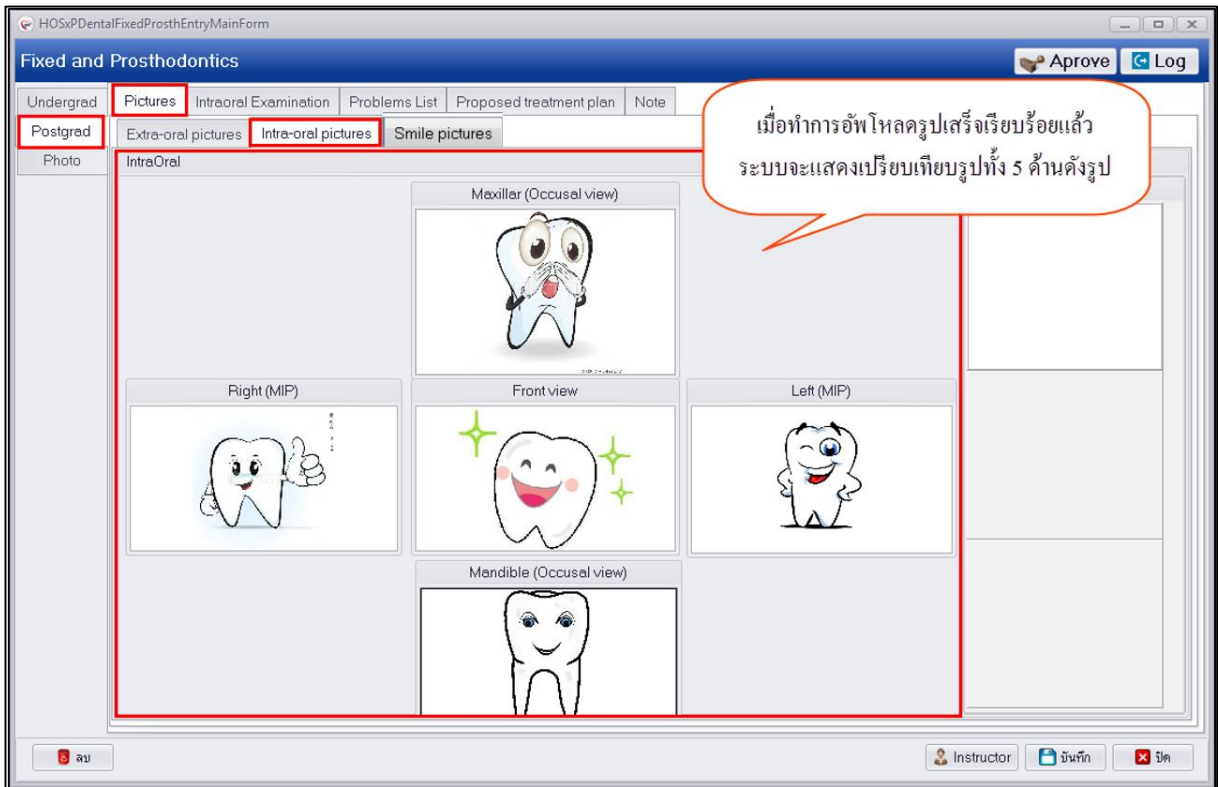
HOSxPDentalFixedProsthEntryMainForm

Fixed and Prosthodontics

Aprove Log

Undergrad
Postgrad
Photo

Pictures | Intraoral Examination | Problems List | Proposed treatment plan | Note

Extra-oral pictures | Intra-oral pictures | Smile pictures

เมื่อทำการอัพโหลดรูปเสร็จเรียบร้อยแล้ว ระบบจะแสดงเปรียบเทียบรูปทั้ง 5 ด้านดังรูป

IntraOral

Maxillar (Occusal view)

Right (MIP)

Front view

Left (MIP)

Mandible (Occusal view)

ลบ

Instructor บันทึก ปิด